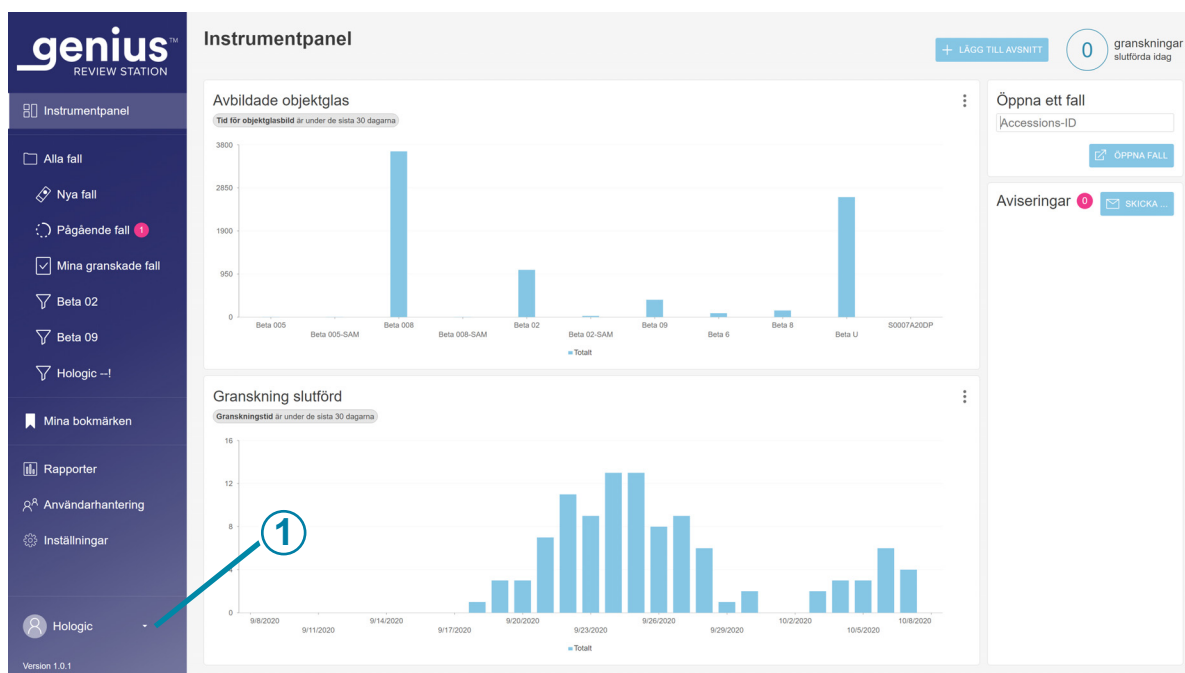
genius™
REVIEW STATION

Instrumentpanel

Alla fall
Nya fall
Pågående fall 1
Mina granskade fall
Beta 02
Beta 09
Hologic --!

Mina bokmärken

Rapporter
Användarhantering
Inställningar

Hologic

Version 1.0.1

1

Instrumentpanel

+ LÄGG TILL AVSNITT

0 granskningar slutförda idag

Avbildade objektglas
Tid för objektglasbild är under de sista 30 dagarna

3800
2850
1900
950
0

Beta 005
Beta 005-SAM
Beta 008
Beta 008-SAM
Beta 02
Beta 02-SAM
Beta 09
Beta 6
Beta 8
Beta U
S0007A20DP

Totalt

Granskning slutförd
Granskningstid är under de sista 30 dagarna

16
12
8
4
0

9/8/2020
9/11/2020
9/14/2020
9/17/2020
9/20/2020
9/23/2020
9/26/2020
9/29/2020
10/2/2020
10/5/2020
10/8/2020

Totalt

Öppna ett fall
Accessions-ID
ÖPPNA FALL

Aviseringar 0
SKICKA ...